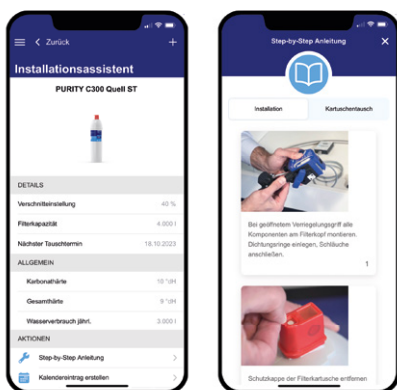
Zurück

Installationsassistent

PURITY C300 Quell ST

DETAILS

Verschnitteinstellung 40 %

Filterkapazität 4.000 l

Nächster Tauschtermin 18.10.2023

ALLGEMEIN

Karbonathärte 10 °dH

Gesamthärte 9 °dH

Wasserverbrauch jährl. 3.000 l

AKTIONEN

Step-by-Step Anleitung

Kalendereintrag erstellen

Step-by-Step Anleitung

Installation

Kartuschentausch

Bei geöffnetem Verriegelungsgriff alle Komponenten am Filterkopf montieren. Dichtungsringe einlegen, Schläuche anschließen.

1

Schutzkappe der Filterkartusche entfernen